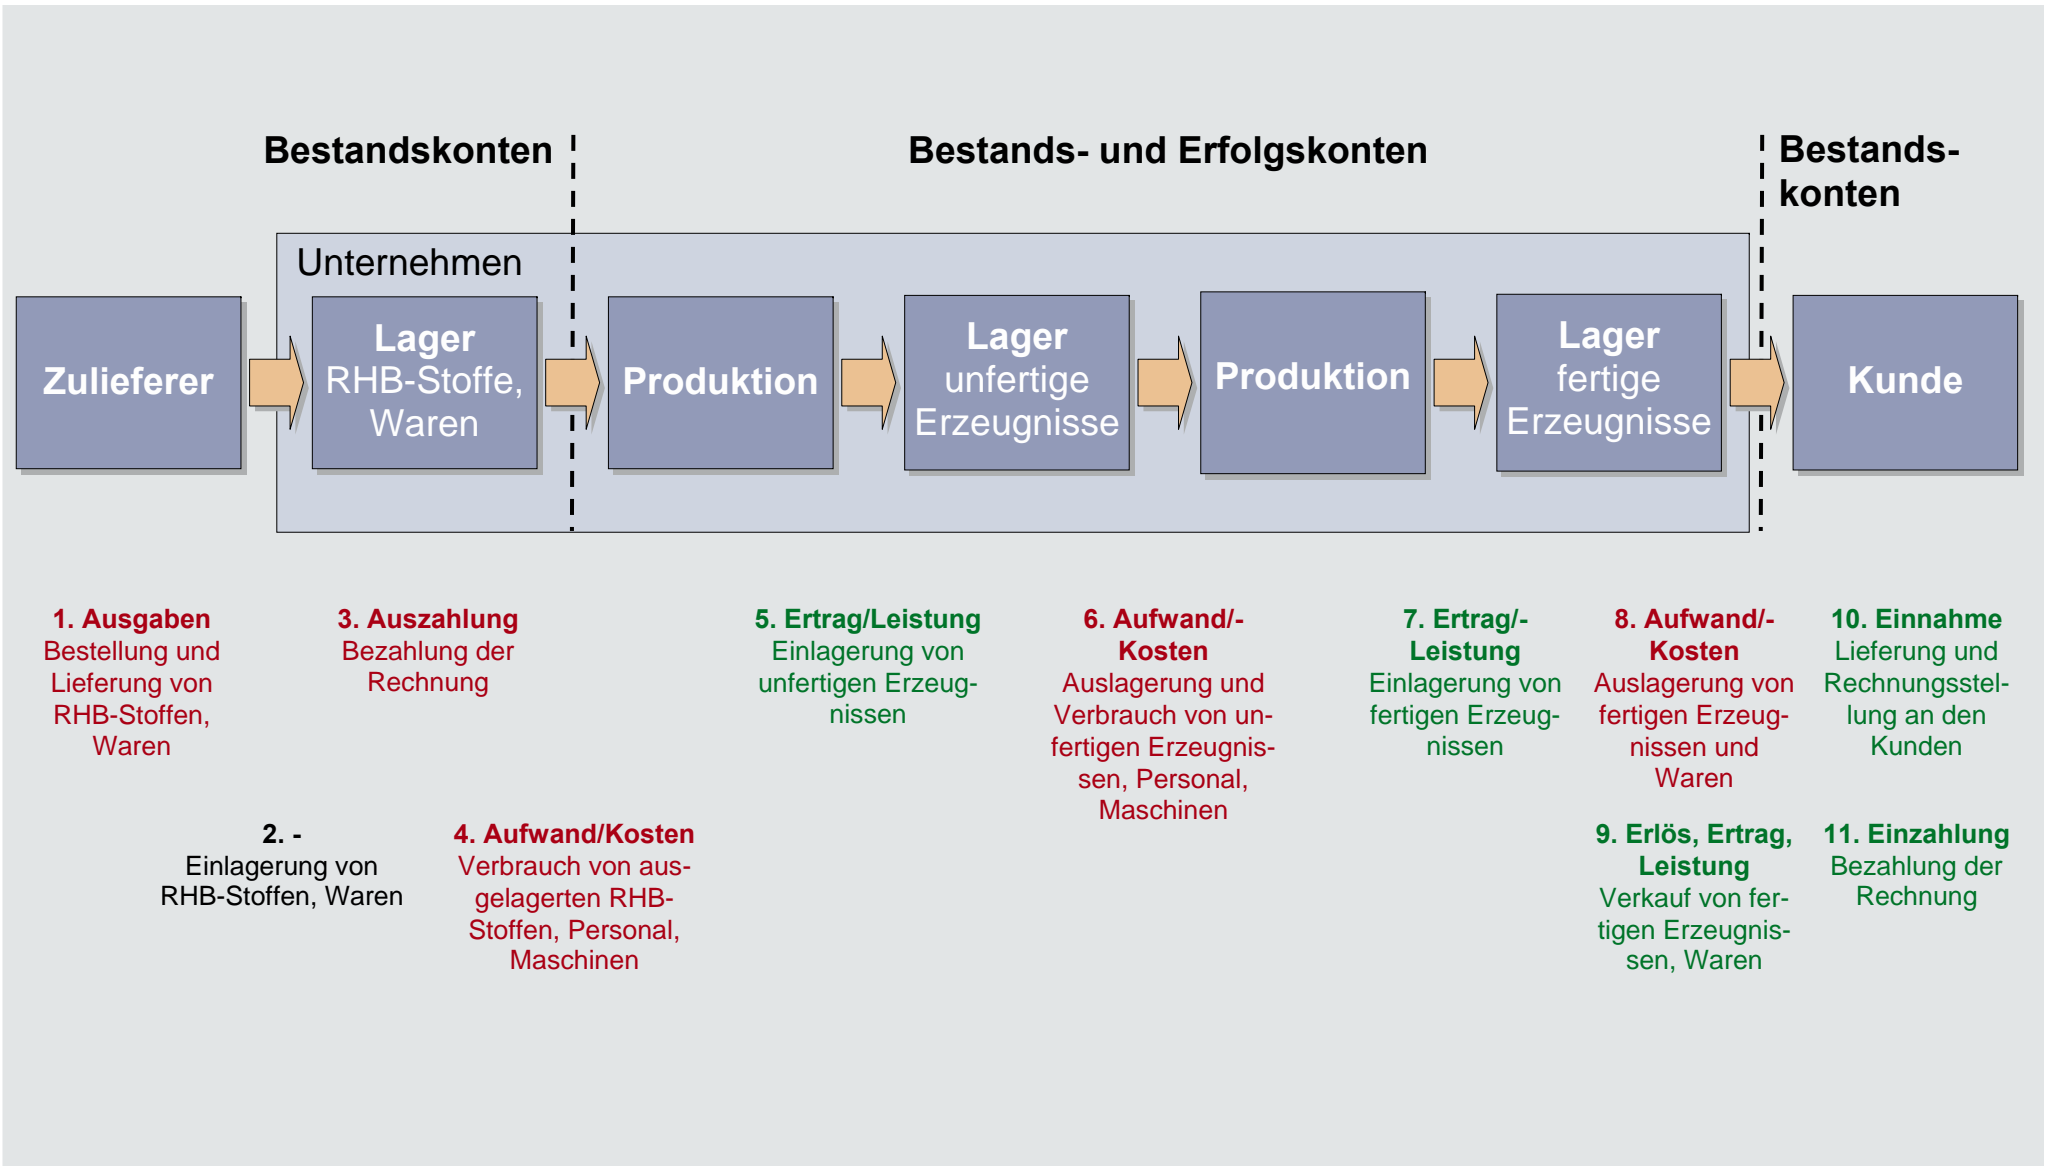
Bestandskonten

Bestands- und Erfolgskonten

Bestandskonten

Unternehmen

Zulieferer

Lager RHB-Stoffe, Waren

Produktion

Lager unfertige Erzeugnisse

Produktion

Lager fertige Erzeugnisse

Kunde

1. Ausgaben
Bestellung und Lieferung von RHB-Stoffen, Waren

3. Auszahlung
Bezahlung der Rechnung

5. Ertrag/Leistung
Einlagerung von unfertigen Erzeugnissen

6. Aufwand/-Kosten
Auslagerung und Verbrauch von unfertigen Erzeugnissen, Personal, Maschinen

7. Ertrag/-Leistung
Einlagerung von fertigen Erzeugnissen

8. Aufwand/-Kosten
Auslagerung von fertigen Erzeugnissen und Waren

10. Einnahme
Lieferung und Rechnungsstellung an den Kunden

2. -
Einlagerung von RHB-Stoffen, Waren

4. Aufwand/Kosten
Verbrauch von ausgelagerten RHB-Stoffen, Personal, Maschinen

9. Erlös, Ertrag, Leistung
Verkauf von fertigen Erzeugnissen, Waren

11. Einzahlung
Bezahlung der Rechnung